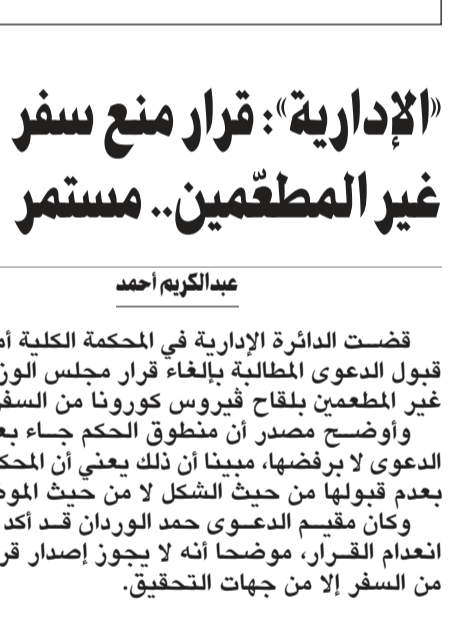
«الإدارية»: قرار منع سفر غير المطعّمين.. مستمر

عبدالكريم أحمد

قضت الدائرة الإدارية في المحكمة الكلية أ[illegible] قبول الدعوى المطالبة بإلغاء قرار مجلس الوز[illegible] غير المطعمين بلقاح فيروس كورونا من السفر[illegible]

وأوضح مصدر أن منطوق الحكم جاء بع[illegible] الدعوى لا برفضها، مبينا أن ذلك يعني أن المحك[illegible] بعدم قبولها من حيث الشكل لا من حيث الموض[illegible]

وكان مقيم الدعوى حمد الوردان قد أكد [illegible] انعدام القرار، موضحا أنه لا يجوز إصدار قر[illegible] من السفر إلا من جهات التحقيق.